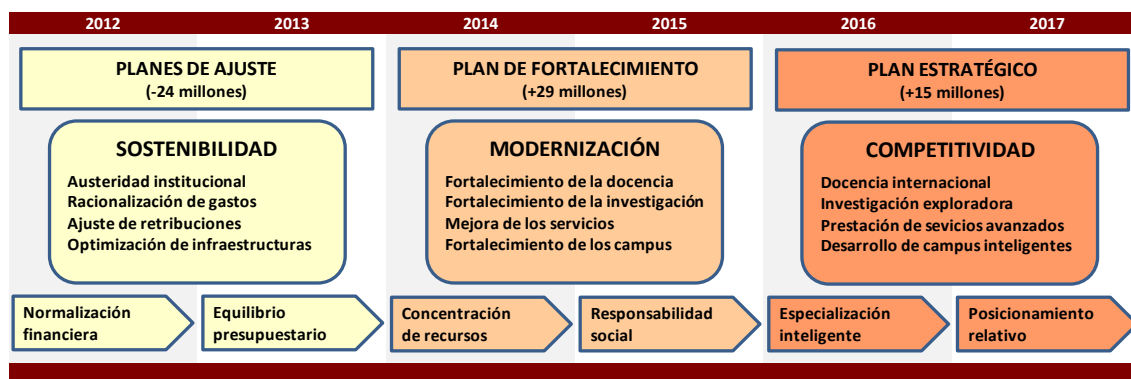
2012 2013 2014 2015 2016 2017

PLANES DE AJUSTE
(-24 millones)

SOSTENIBILIDAD
Austeridad institucional
Racionalización de gastos
Ajuste de retribuciones
Optimización de infraestructuras

Normalización financiera

Equilibrio presupuestario

PLAN DE FORTALECIMIENTO
(+29 millones)

MODERNIZACIÓN
Fortalecimiento de la docencia
Fortalecimiento de la investigación
Mejora de los servicios
Fortalecimiento de los campus

Concentración de recursos

Responsabilidad social

PLAN ESTRATÉGICO
(+15 millones)

COMPETITIVIDAD
Docencia internacional
Investigación exploradora
Prestación de sevicios avanzados
Desarrollo de campus inteligentes

Especialización inteligente

Posicionamiento relativo